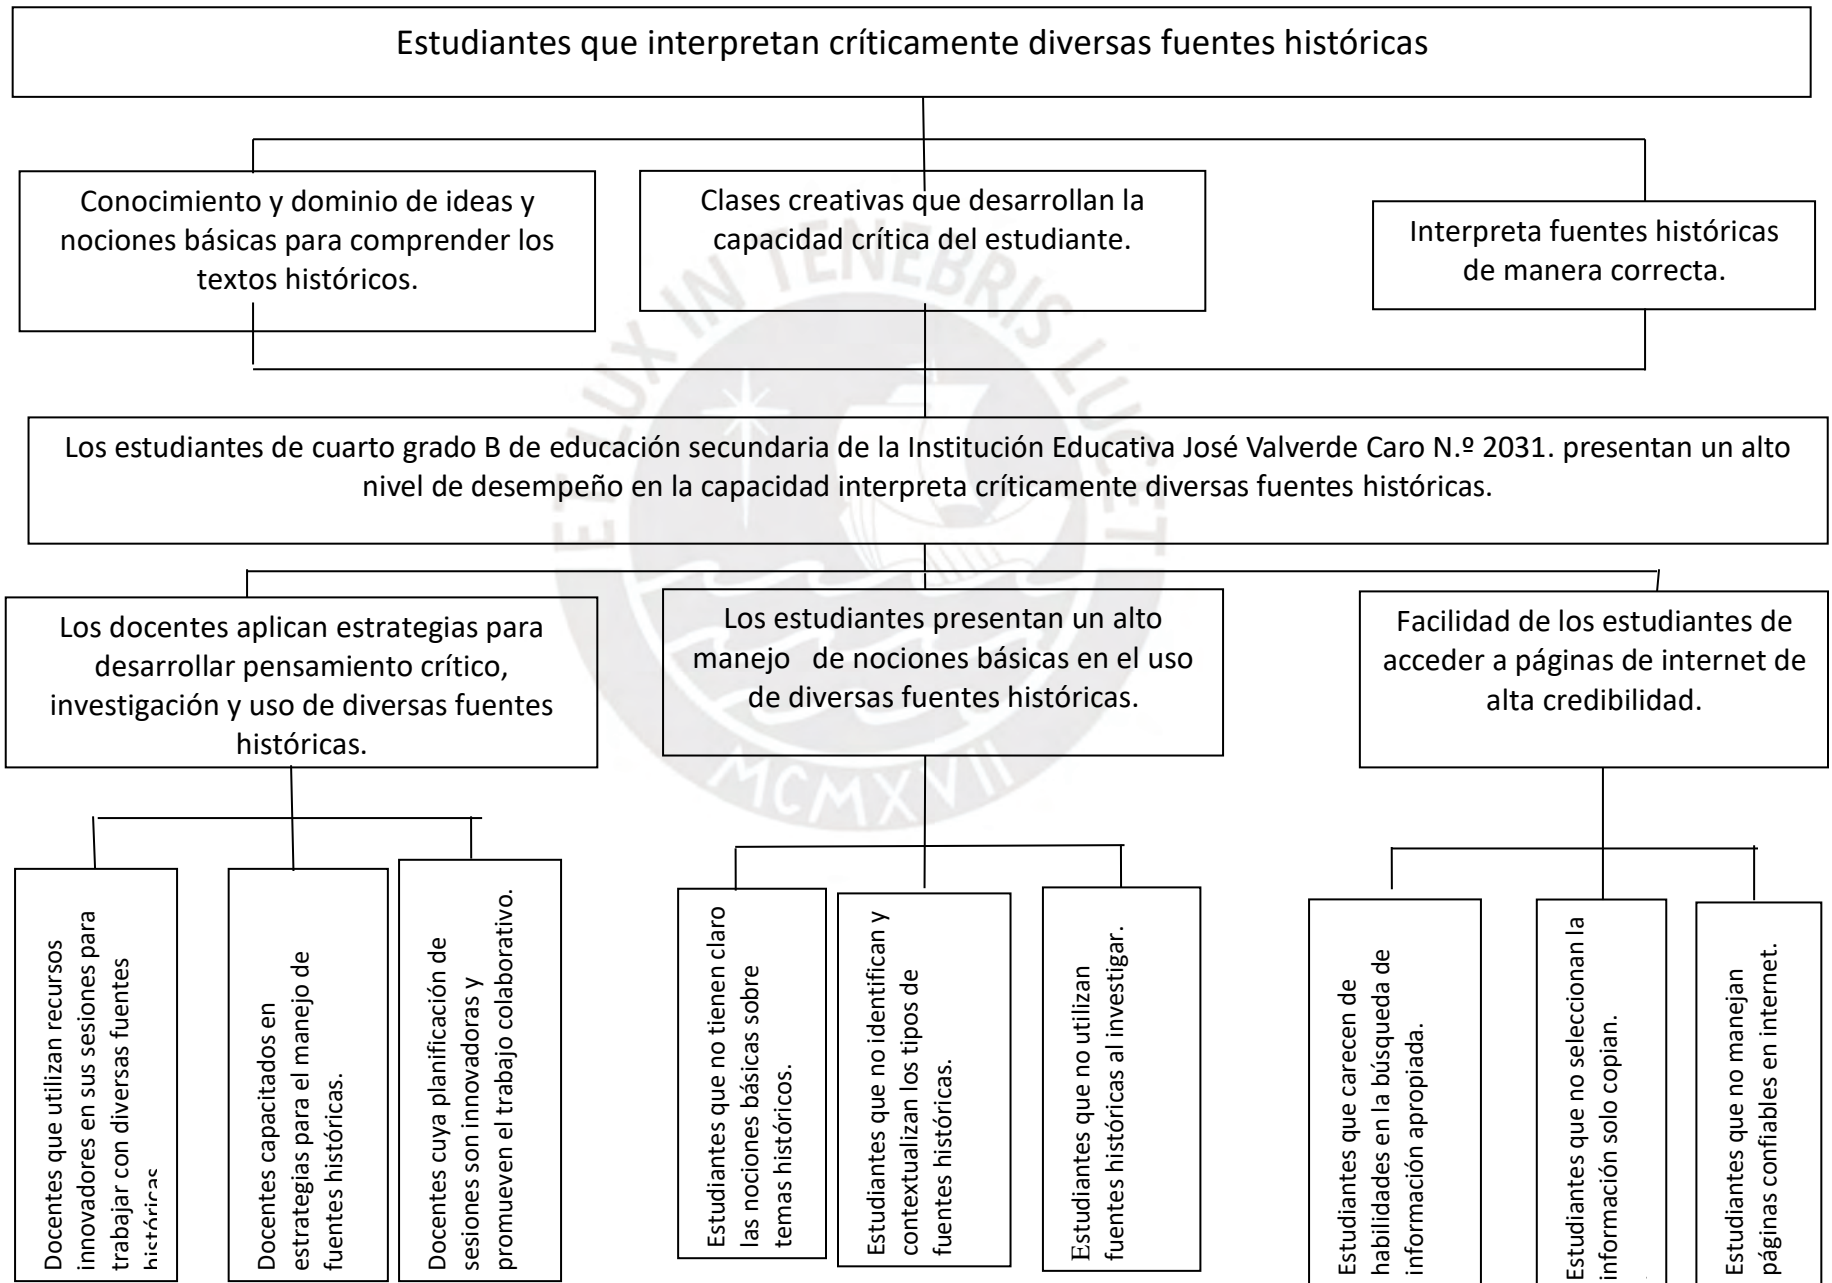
Estudiantes que interpretan críticamente diversas fuentes históricas

Conocimiento y dominio de ideas y nociones básicas para comprender los textos históricos.

Clases creativas que desarrollan la capacidad crítica del estudiante.

Interpreta fuentes históricas de manera correcta.

Los estudiantes de cuarto grado B de educación secundaria de la Institución Educativa José Valverde Caro N.º 2031. presentan un alto nivel de desempeño en la capacidad interpreta críticamente diversas fuentes históricas.

Los docentes aplican estrategias para desarrollar pensamiento crítico, investigación y uso de diversas fuentes históricas.

Los estudiantes presentan un alto manejo de nociones básicas en el uso de diversas fuentes históricas.

Facilidad de los estudiantes de acceder a páginas de internet de alta credibilidad.

Docentes que utilizan recursos innovadores en sus sesiones para trabajar con diversas fuentes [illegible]

Docentes capacitados en estrategias para el manejo de fuentes históricas.

Docentes cuya planificación de sesiones son innovadoras y promueven el trabajo colaborativo.

Estudiantes que no tienen claro las nociones básicas sobre temas históricos.

Estudiantes que no identifican y contextualizan los tipos de fuentes históricas.

Estudiantes que no utilizan fuentes históricas al investigar.

Estudiantes que carecen de habilidades en la búsqueda de información apropiada.

Estudiantes que no seleccionan la información solo copian.

Estudiantes que no manejan páginas confiables en internet.